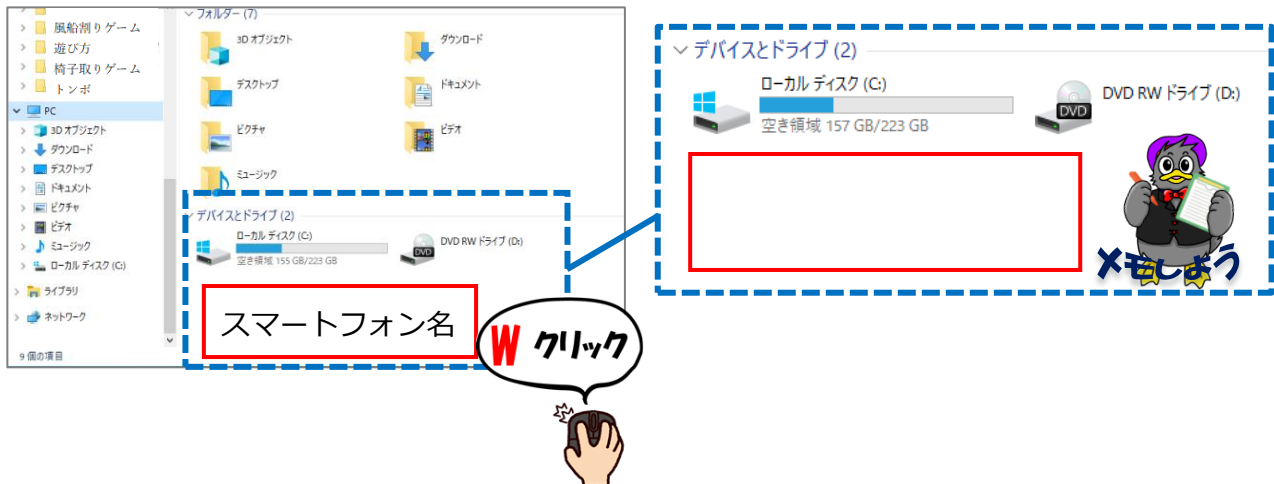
風船割りゲーム
遊び方
椅子取りゲーム
トンボ
PC
3D オブジェクト
ダウンロード
デスクトップ
ドキュメント
ピクチャ
ビデオ
ミュージック
ローカル ディスク (C:)
ライブラリ
ネットワーク
9 個の項目

フォルダー (7)
3D オブジェクト
ダウンロード
デスクトップ
ドキュメント
ピクチャ
ビデオ
ミュージック

デバイスとドライブ (2)
ローカル ディスク (C:)
空き領域 155 GB/223 GB
DVD RW ドライブ (D:)
DVD

スマートフォン名

W クリック

デバイスとドライブ (2)
ローカル ディスク (C:)
空き領域 157 GB/223 GB
DVD RW ドライブ (D:)
DVD

メモしよう